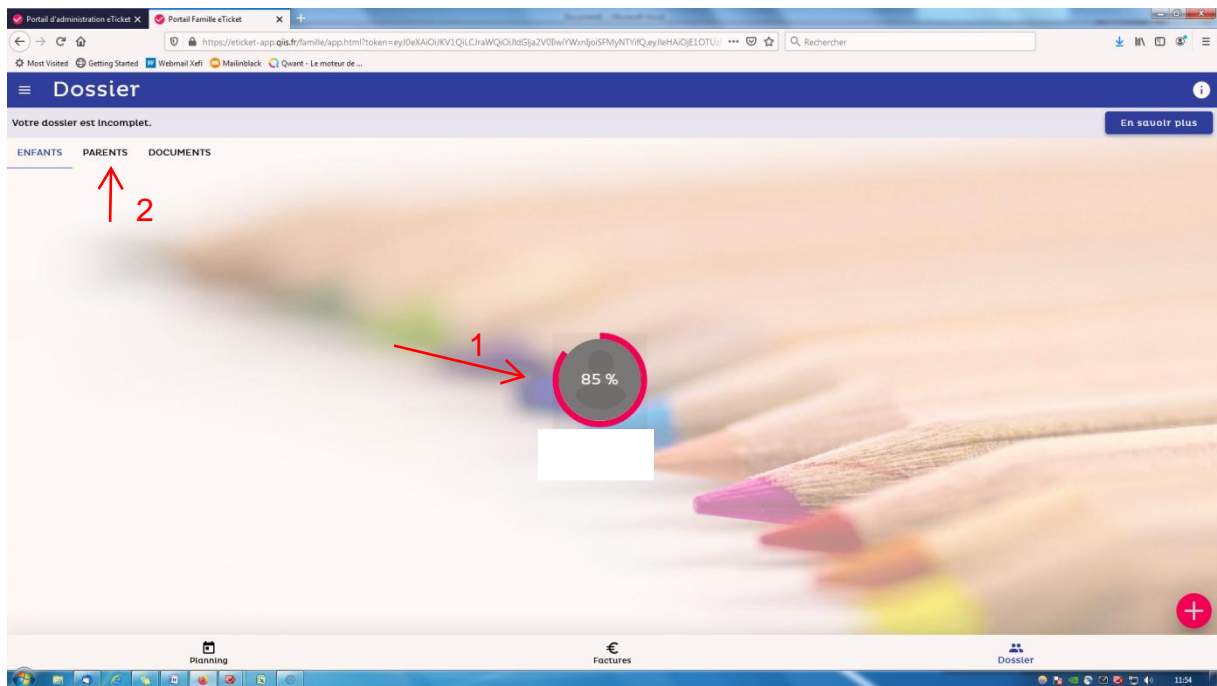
Portail d'administration eTicket
Portail Famille eTicket
https://eticket-app.qiis.fr/famille/app.html?token=eyJ0eXAiOiJKV1QiLCJraWQiOiJldGlja2V0IiwiYWxnIjoiSFMyNTYifQ.eyJleHAiOjE1OTU
Rechercher
Most Visited
Getting Started
Webmail Xefi
Mailinblack
Qwant - Le moteur de ...

Dossier

Votre dossier est incomplet.
En savoir plus

ENFANTS
PARENTS
DOCUMENTS

2

1

85 %

Planning
Factures
Dossier

11:54